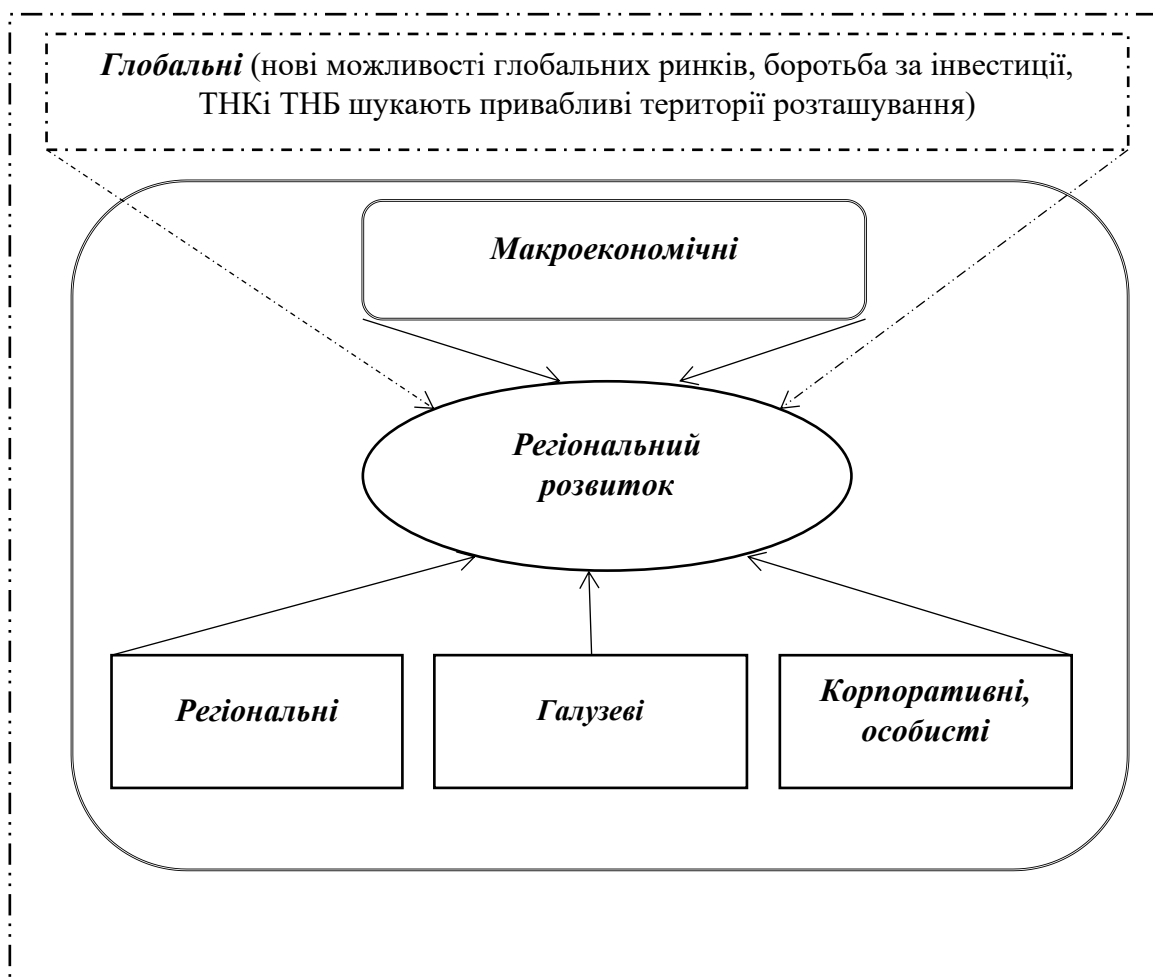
*Глобальні* (нові можливості глобальних ринків, боротьба за інвестиції, ТНКі ТНБ шукають привабливі території розташування)

*Макроекономічні*

*Регіональний розвиток*

*Регіональні*

*Галузеві*

*Корпоративні, особисті*